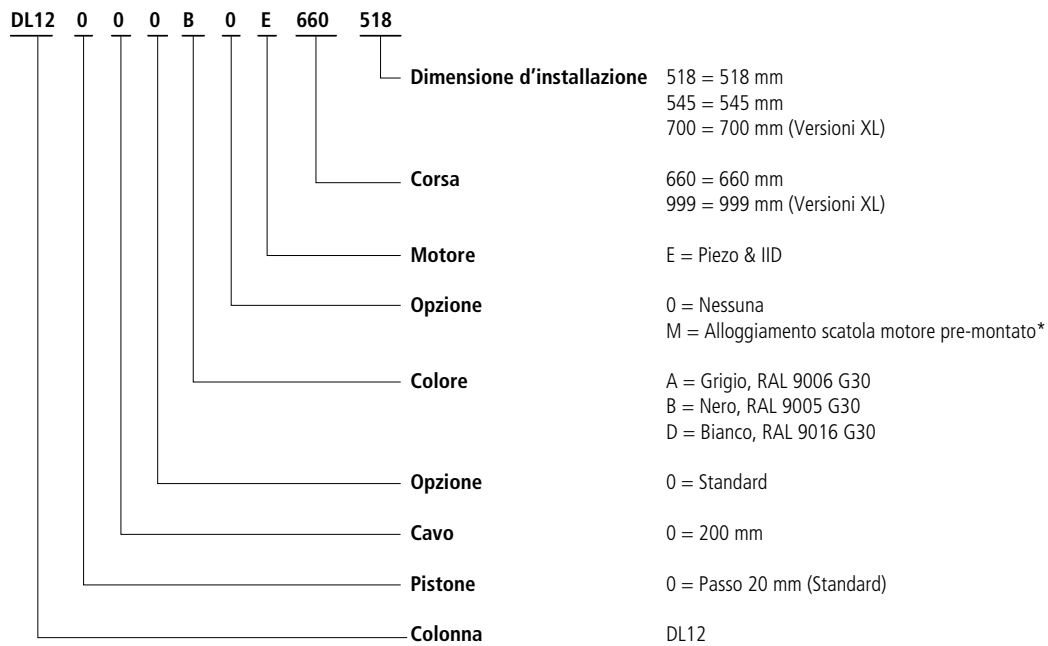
DL12 0 0 0 B 0 E 660 518

Dimensione d'installazione 518 = 518 mm
545 = 545 mm
700 = 700 mm (Versioni XL)

Corsa 660 = 660 mm
999 = 999 mm (Versioni XL)

Motore E = Piezo & IID

Opzione 0 = Nessuna
M = Alloggiamento scatola motore pre-montato*

Colore A = Grigio, RAL 9006 G30
B = Nero, RAL 9005 G30
D = Bianco, RAL 9016 G30

Opzione 0 = Standard

Cavo 0 = 200 mm

Pistone 0 = Passo 20 mm (Standard)

Colonna DL12